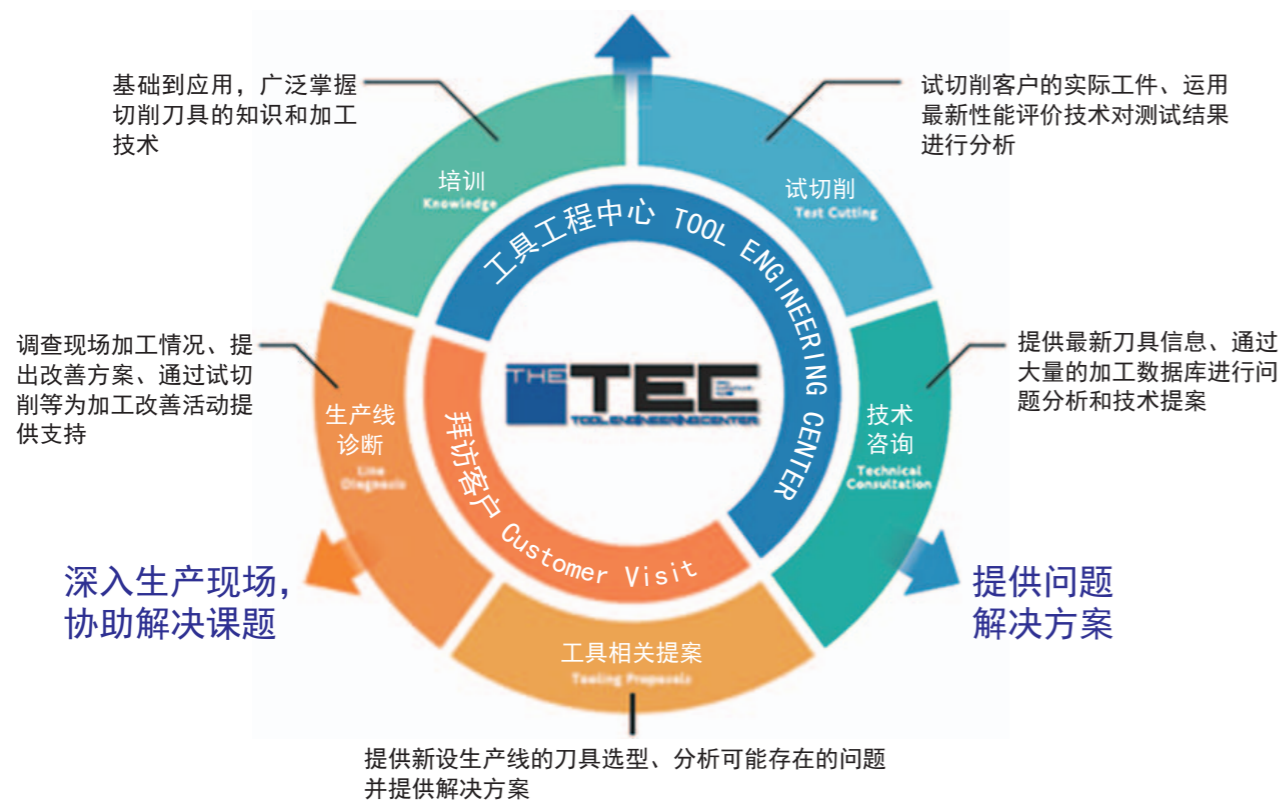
基础到应用，广泛掌握切削刀具的知识和加工技术

试切削客户的实际工件、运用最新性能评价技术对测试结果进行分析

培训
Knowledge

试切削
Test Cutting

工具工程中心 TOOL ENGINEERING CENTER

THE TEC
TOOL ENGINEERING CENTER

调查现场加工情况、提出改善方案、通过试切削等为加工改善活动提供支持

提供最新刀具信息、通过大量的加工数据库进行问题分析和技术提案

生产线诊断
Line Diagnosis

技术咨询
Technical Consultation

拜访客户 Customer Visit

深入生产现场，协助解决课题

提供问题解决方案

工具相关提案
Tooling Proposals

提供新设生产线的刀具选型、分析可能存在的问题并提供解决方案